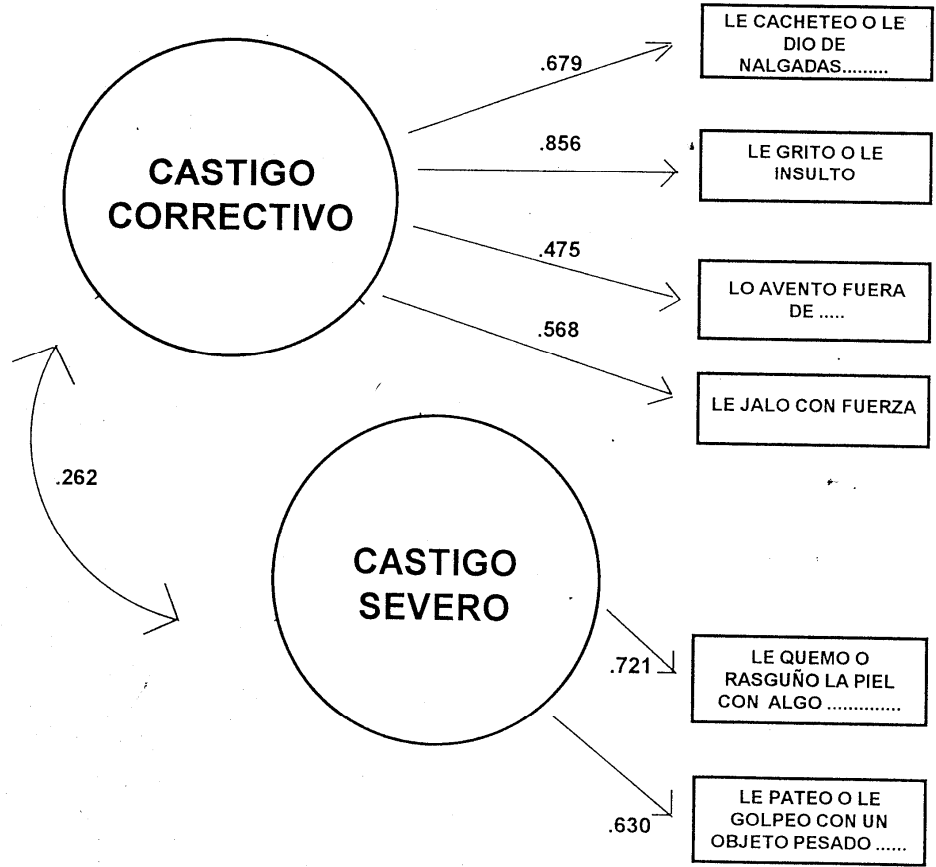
CASTIGO CORRECTIVO

.679

LE CACHETEO O LE DIO DE NALGADAS.........

.856

LE GRITO O LE INSULTO

.475

LO AVENTO FUERA DE .....

.568

LE JALO CON FUERZA

.262

CASTIGO SEVERO

.721

LE QUEMO O RASGUÑO LA PIEL CON ALGO .............

.630

LE PATEO O LE GOLPEO CON UN OBJETO PESADO .....